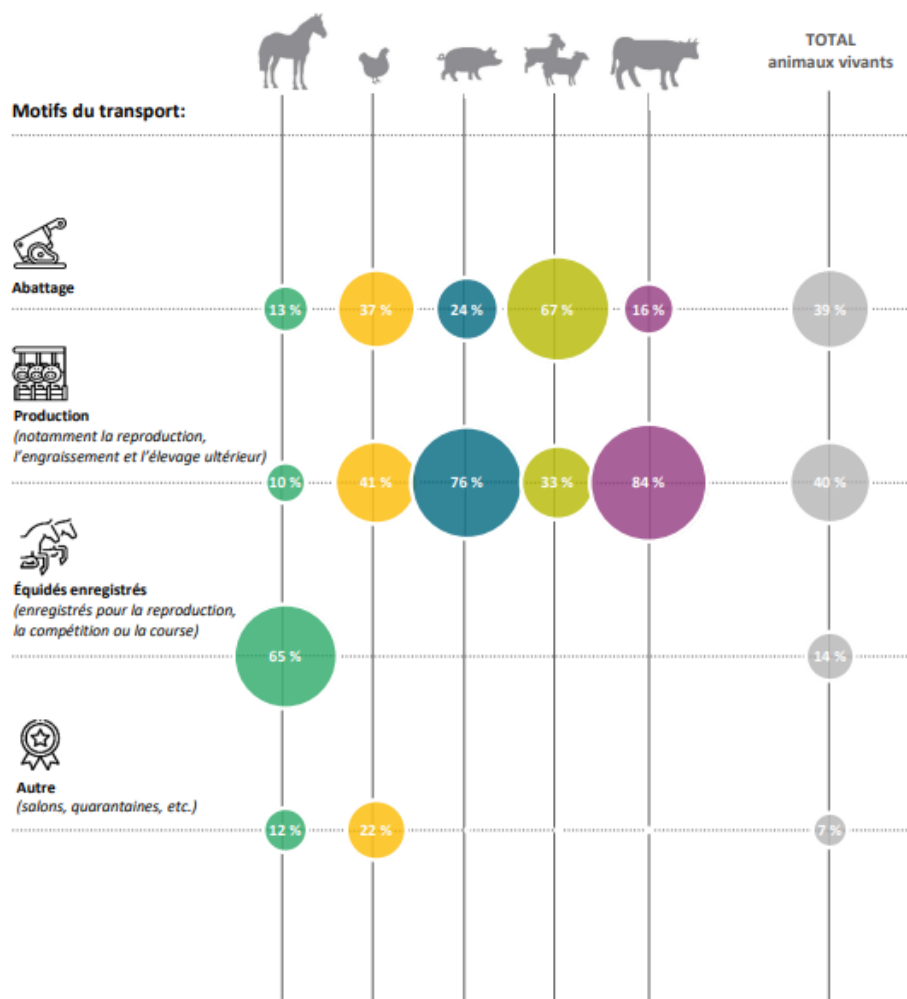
TOTAL
animaux vivants

Motifs du transport:

Abattage
13 % 37 % 24 % 67 % 16 % 39 %

Production
(notamment la reproduction, l'engraissement et l'élevage ultérieur)
10 % 41 % 76 % 33 % 84 % 40 %

Équidés enregistrés
(enregistrés pour la reproduction, la compétition ou la course)
65 % 14 %

Autre
(salons, quarantaines, etc.)
12 % 22 % 7 %